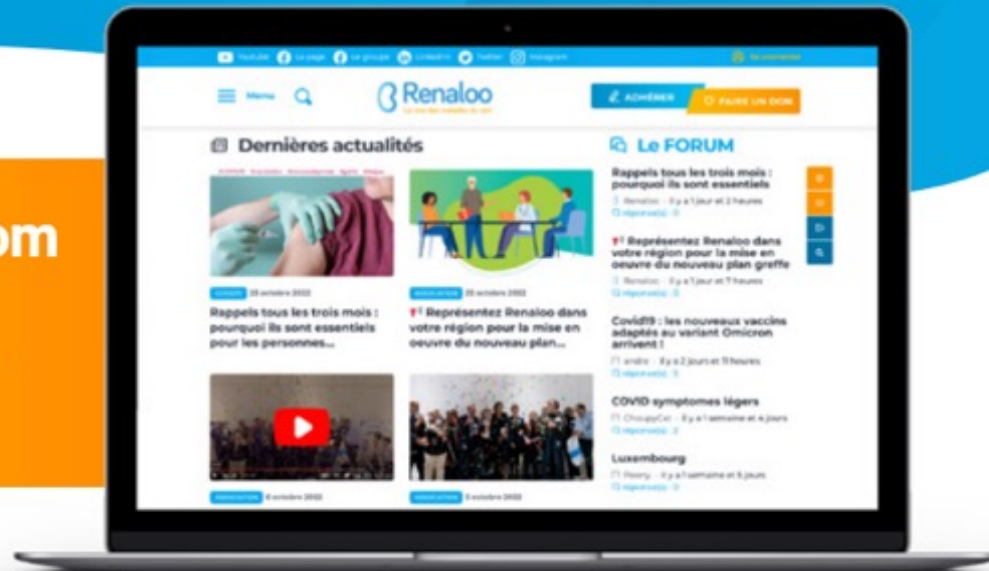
om

YouTube La page Le groupe LinkedIn Twitter Instagram

Menu

Renaloo

ADHÉRER

FAIRE UN DON

Dernières actualités

26 octobre 2022

Rappels tous les trois mois : pourquoi ils sont essentiels pour les personnes...

26 octobre 2022

Représentez Renaloo dans votre région pour la mise en oeuvre du nouveau plan...

6 octobre 2022

5 octobre 2022

Le FORUM

Rappels tous les trois mois : pourquoi ils sont essentiels

Renaloo · il y a 1 jour et 2 heures

Représentez Renaloo dans votre région pour la mise en oeuvre du nouveau plan greffe

Renaloo · il y a 1 jour et 7 heures

Covid19 : les nouveaux vaccins adaptés au variant Omicron arrivent !

il y a 2 jours et 11 heures

COVID symptomes légers

il y a 1 semaine et 4 jours

Luxembourg

il y a 1 semaine et 5 jours